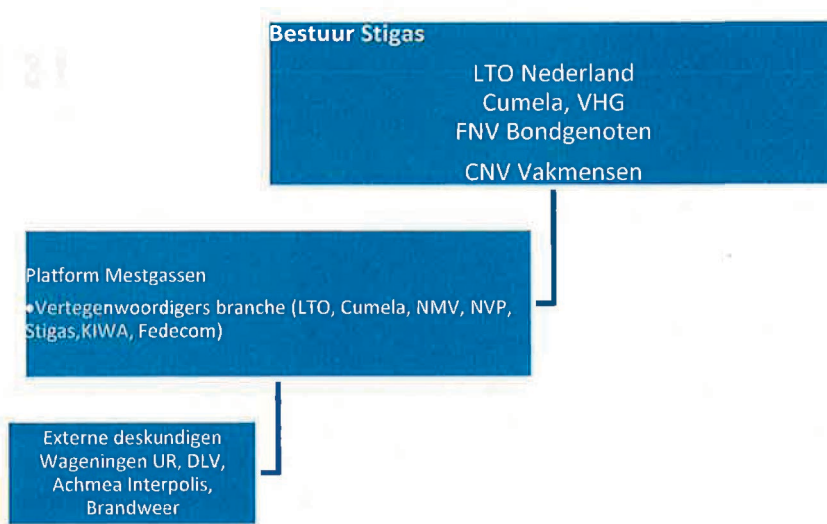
Bestuur Stigas

LTO Nederland
Cumela, VHG
FNV Bondgenoten
CNV Vakmensen

Platform Mestgassen

•Vertegenwoordigers branche (LTO, Cumela, NMV, NVP, Stigas,KIWA, Fedecom)

Externe deskundigen
Wageningen UR, DLV,
Achmea Interpolis,
Brandweer